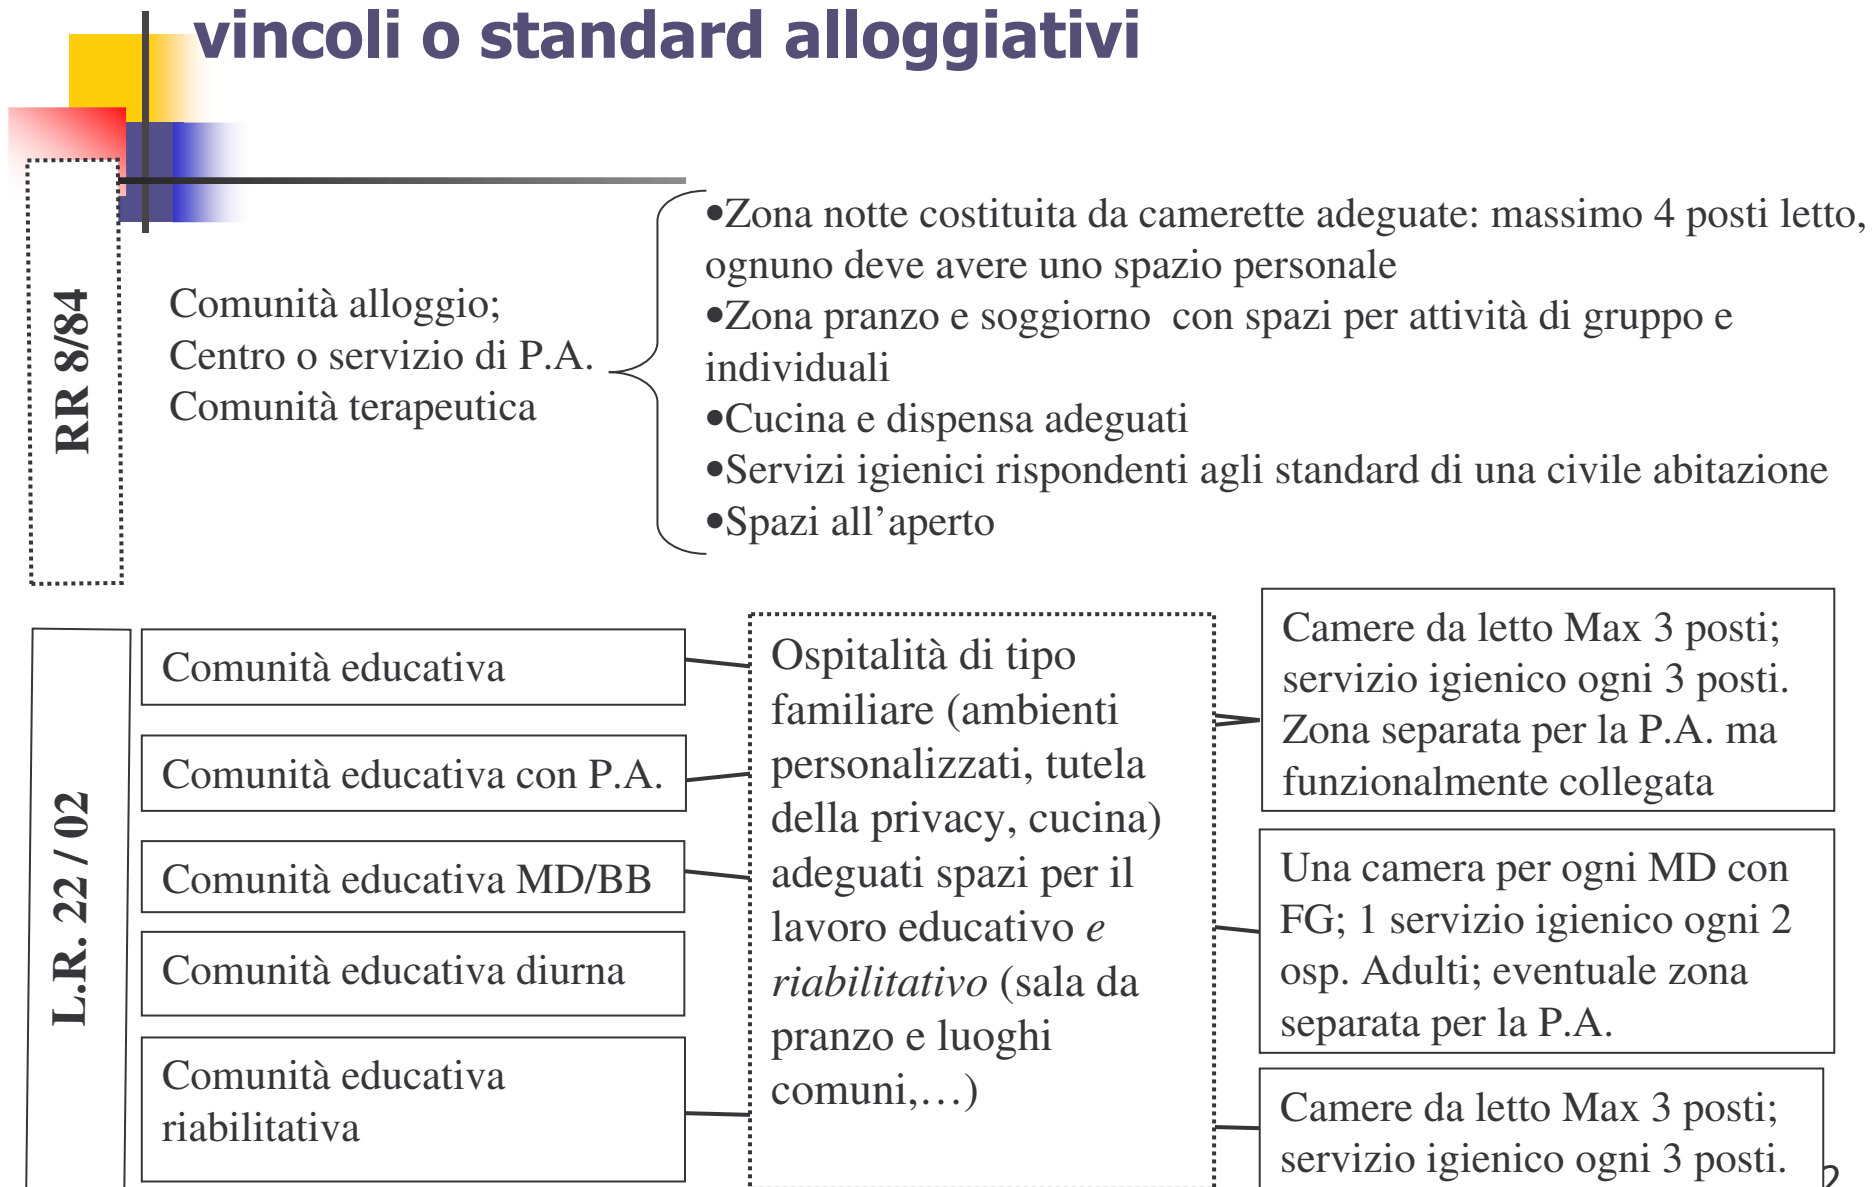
vincoli o standard alloggiativi

RR 8/84

Comunità alloggio;
Centro o servizio di P.A.
Comunità terapeutica

•Zona notte costituita da camerette adeguate: massimo 4 posti letto, ognuno deve avere uno spazio personale
•Zona pranzo e soggiorno con spazi per attività di gruppo e individuali
•Cucina e dispensa adeguati
•Servizi igienici rispondenti agli standard di una civile abitazione
•Spazi all'aperto

L.R. 22 / 02

Comunità educativa

Comunità educativa con P.A.

Comunità educativa MD/BB

Comunità educativa diurna

Comunità educativa riabilitativa

Ospitalità di tipo familiare (ambienti personalizzati, tutela della privacy, cucina) adeguati spazi per il lavoro educativo *e riabilitativo* (sala da pranzo e luoghi comuni,…)

Camere da letto Max 3 posti; servizio igienico ogni 3 posti. Zona separata per la P.A. ma funzionalmente collegata

Una camera per ogni MD con FG; 1 servizio igienico ogni 2 osp. Adulti; eventuale zona separata per la P.A.

Camere da letto Max 3 posti; servizio igienico ogni 3 posti.

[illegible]